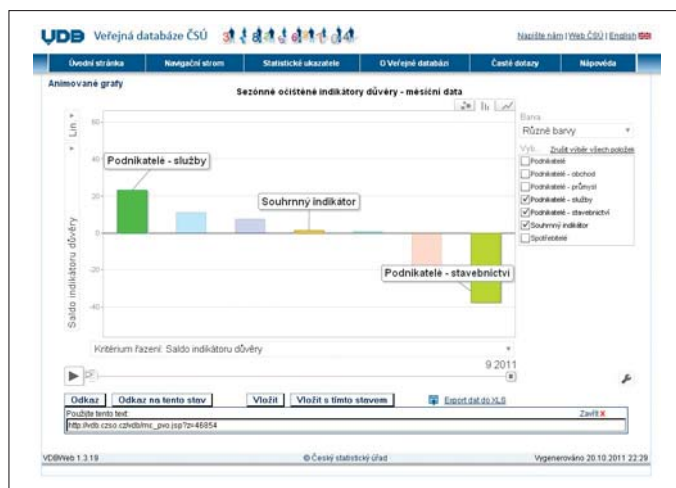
VDB Veřejná databáze ČSÚ

Napište nám | Web ČSÚ | English

Úvodní stránka | Navigační strom | Statistické ukazatele | O Veřejné databázi | Časté dotazy | Nápověda

Animované grafy

Sezónně očištěné indikátory důvěry - měsíční data

Lin

60
40
20
0
-20
-40

Saldo indikátoru důvěry

Podnikatelé - služby

Souhrnný indikátor

Podnikatelé - stavebnictví

Barva
Různé barvy

Výb... Zrušit výběr všech položek
Podnikatelé
Podnikatelé - obchod
Podnikatelé - průmysl
Podnikatelé - služby
Podnikatelé - stavebnictví
Souhrnný indikátor
Spotřebitelé

Kritérium řazení: Saldo indikátoru důvěry

9 2011

Odkaz | Odkaz na tento stav | Vložit | Vložit s tímto stavem | Export dat do XLS

Použijte tento text:
Zavřít

http://vdb.czso.cz/vdb/mc_pvo.jsp?z=46854

VDBWeb 1.3.19

© Český statistický úřad

Vygenerováno 20.10.2011 22:29